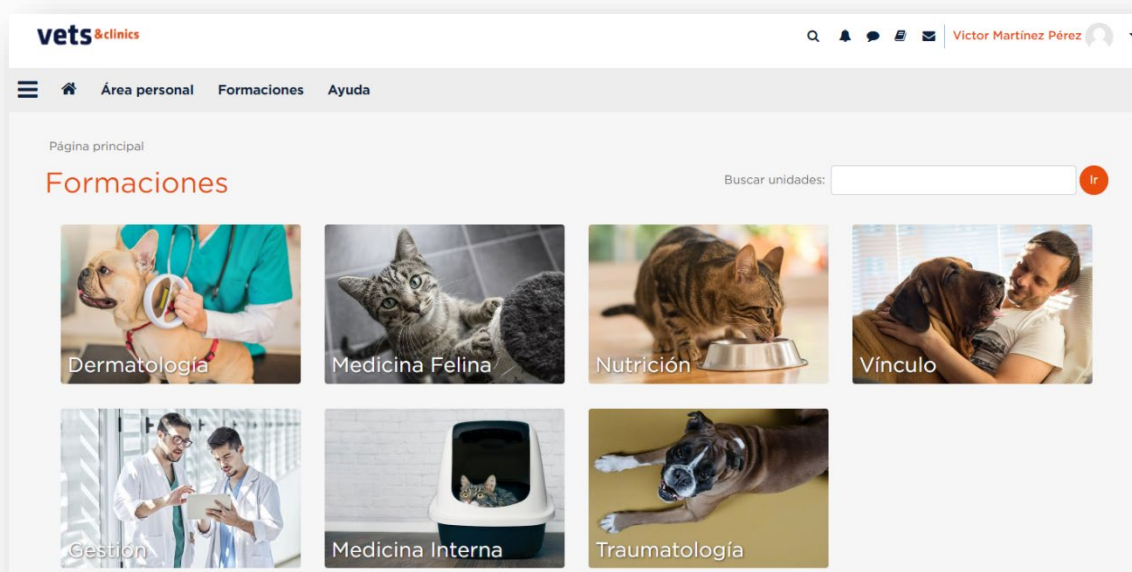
vets &clinics

Victor Martínez Pérez

Área personal Formaciones Ayuda

Página principal

Formaciones

Buscar unidades: Ir

Dermatología

Medicina Felina

Nutrición

Vínculo

Gestión

Medicina Interna

Traumatología